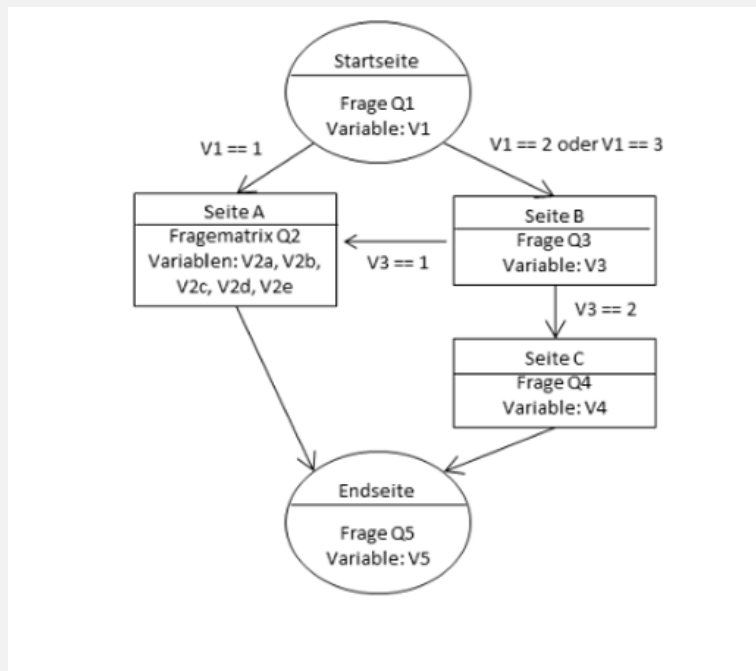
Startseite

Frage Q1
Variable: V1

V1 == 1

V1 == 2 oder V1 == 3

Seite A

Fragematrix Q2
Variablen: V2a, V2b, V2c, V2d, V2e

V3 == 1

Seite B

Frage Q3
Variable: V3

V3 == 2

Seite C

Frage Q4
Variable: V4

Endseite

Frage Q5
Variable: V5